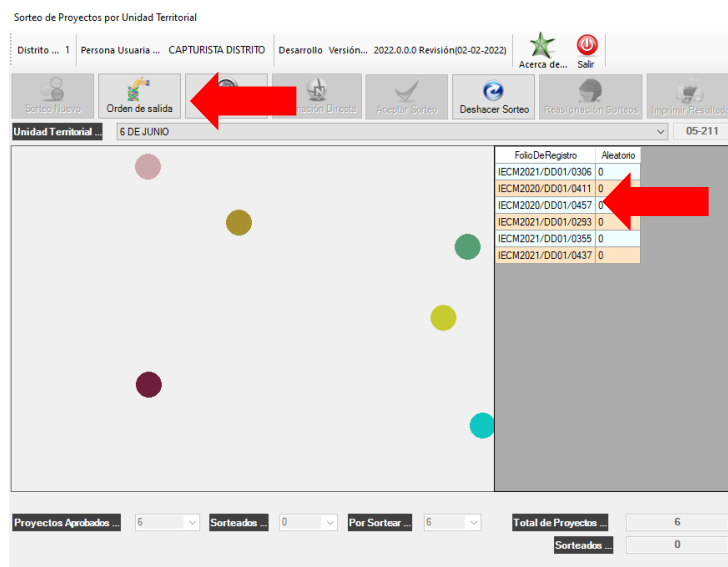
Sorteo de Proyectos por Unidad Territorial

Distrito ... 1 Persona Usuaria ... CAPTURISTA DISTRITO Desarrollo Versión... 2022.0.0.0 Revisión(02-02-2022) Acerca de... Salir

Sorteo Nuevo Orden de salida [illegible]ación Directa Aceptar Sorteo Deshacer Sorteo Reasignación Sorteos Imprimir Resultad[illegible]

Unidad Territorial ... 6 DE JUNIO 05-211

| FolioDeRegistro | Aleatorio |
|---|---|
| IECM2021/DD01/0306 | 0 |
| IECM2020/DD01/0411 | 0 |
| IECM2020/DD01/0457 | 0 |
| IECM2021/DD01/0293 | 0 |
| IECM2021/DD01/0355 | 0 |
| IECM2021/DD01/0437 | 0 |

Proyectos Aprobados ... 6 Sorteados ... 0 Por Sortear ... 6 Total de Proyectos ... 6

Sorteados ... 0